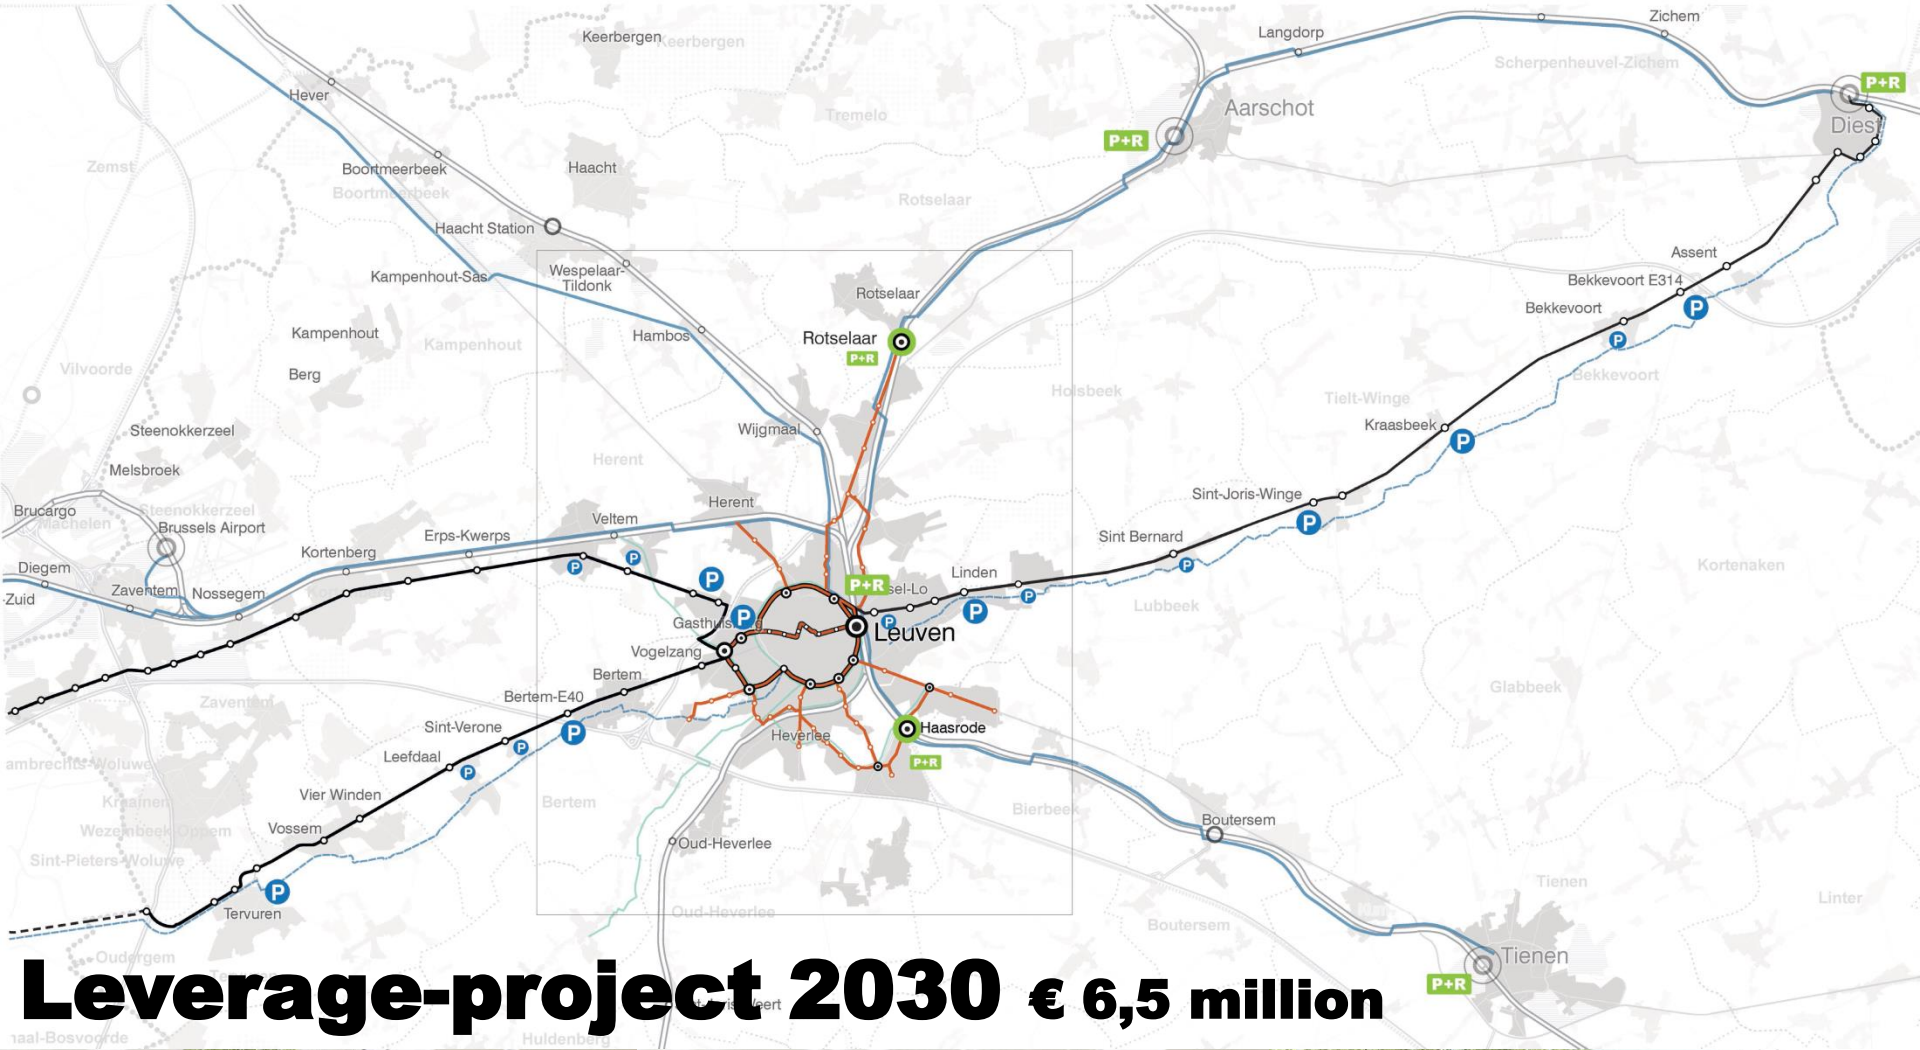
Keerbergen Keerbergen
Langdorp
Zichem
Scherpenheuvel-Zichem
P+R
Diest
Aarschot
P+R
Tremelo
Hever
Zemst
Boortmeerbeek
Boortmeerbeek
Haacht
Rotselaar
Haacht Station
Wespelaar-Tildonk
Kampenhout-Sas
Rotselaar
Assent
Bekkevoort E314
Bekkevoort
Hambos
Rotselaar
P+R
Kampenhout
Kampenhout
Vilvoorde
Berg
Holsbeek
Bekkevoort
Tielt-Winge
Kraasbeek
Wijgmaal
Steenokkerzeel
Herent
Melsbroek
Herent
Sint-Joris-Winge
Brucargo
Machelen
Steenokkerzeel
Brussels Airport
Veltem
Erps-Kwerps
Sint Bernard
Kortenberg
Diegem
Linden
P+R
Kessel-Lo
Kortenaken
Zaventem
Nossegem
-Zuid
Lubbeek
Gasthuisberg
Leuven
Vogelzang
Bertem
Bertem-E40
Zaventem
Glabbeek
Haasrode
Sint-Verone
Heverlee
Leefdaal
P+R
ambrechts-Woluwe
Kraainem
Vier Winden
Bertem
Bierbeek
Wezembeek-Oppem
Boutersem
Vossem
Oud-Heverlee
Sint-Pieters-Woluwe
Tienen
Linter
Tervuren
Oud-Heverlee
Boutersem
Oudergem
Tienen
P+R
Leverage-project 2030 € 6,5 million
naal-Bosvoorde
Huldenberg